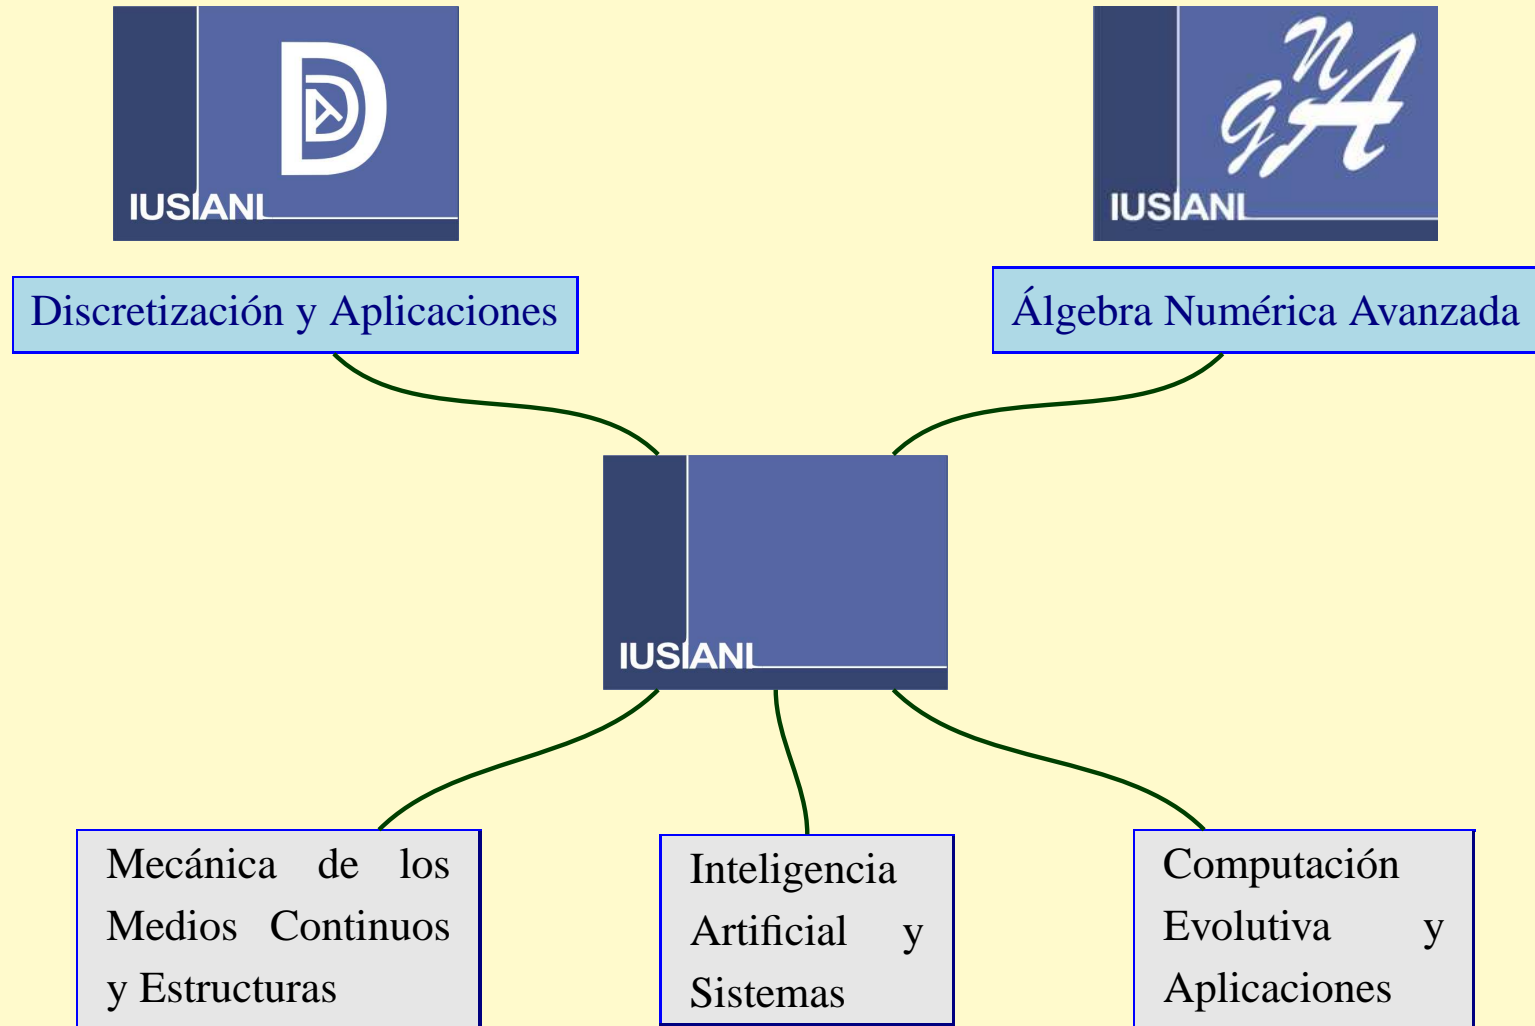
IUSIANI

IUSIANI

Discretización y Aplicaciones

Álgebra Numérica Avanzada

IUSIANI

Mecánica de los Medios Continuos y Estructuras

Inteligencia Artificial y Sistemas

Computación Evolutiva y Aplicaciones